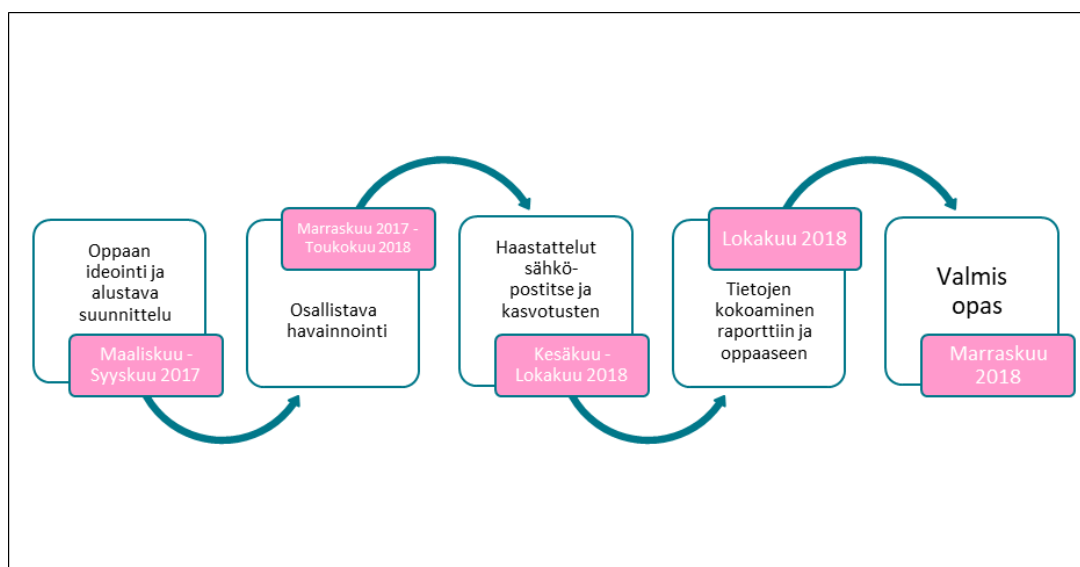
Oppaan ideointi ja alustava suunnittelu

Maaliskuu - Syyskuu 2017

Marraskuu 2017 - Toukokuu 2018

Osallistava havainnointi

Haastattelut sähköpostitse ja kasvotusten

Kesäkuu - Lokakuu 2018

Lokakuu 2018

Tietojen kokoaminen raporttiin ja oppaaseen

Valmis opas

Marraskuu 2018